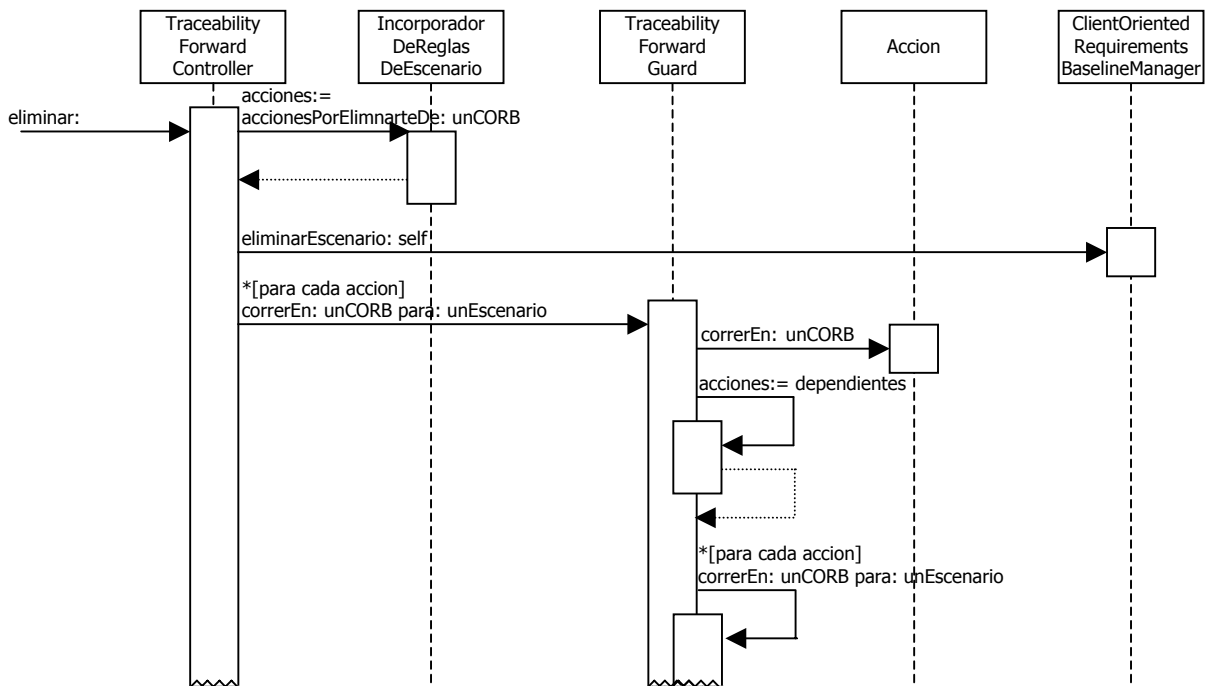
Traceability Forward Controller

Incorporador DeReglas DeEscenario

Traceability Forward Guard

Accion

ClientOriented Requirements BaselineManager

eliminar:

acciones:= accionesPorElimnarteDe: unCORB

eliminarEscenario: self

*[para cada accion]
correrEn: unCORB para: unEscenario

correrEn: unCORB

acciones:= dependientes

*[para cada accion]
correrEn: unCORB para: unEscenario